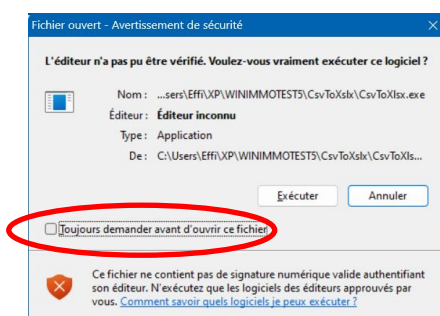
Fichier ouvert - Avertissement de sécurité

L'éditeur n'a pas pu être vérifié. Voulez-vous vraiment exécuter ce logiciel ?

Nom : ...sers\Effi\XP\WINIMMOTEST5\CsvToXslx\CsvToXlsx.exe
Éditeur : Éditeur inconnu
Type : Application
De : C:\Users\Effi\XP\WINIMMOTEST5\CsvToXslx\CsvToXls...

Exécuter Annuler

Toujours demander avant d'ouvrir ce fichier

Ce fichier ne contient pas de signature numérique valide authentifiant son éditeur. N'exécutez que les logiciels des éditeurs approuvés par vous. Comment savoir quels logiciels je peux exécuter ?